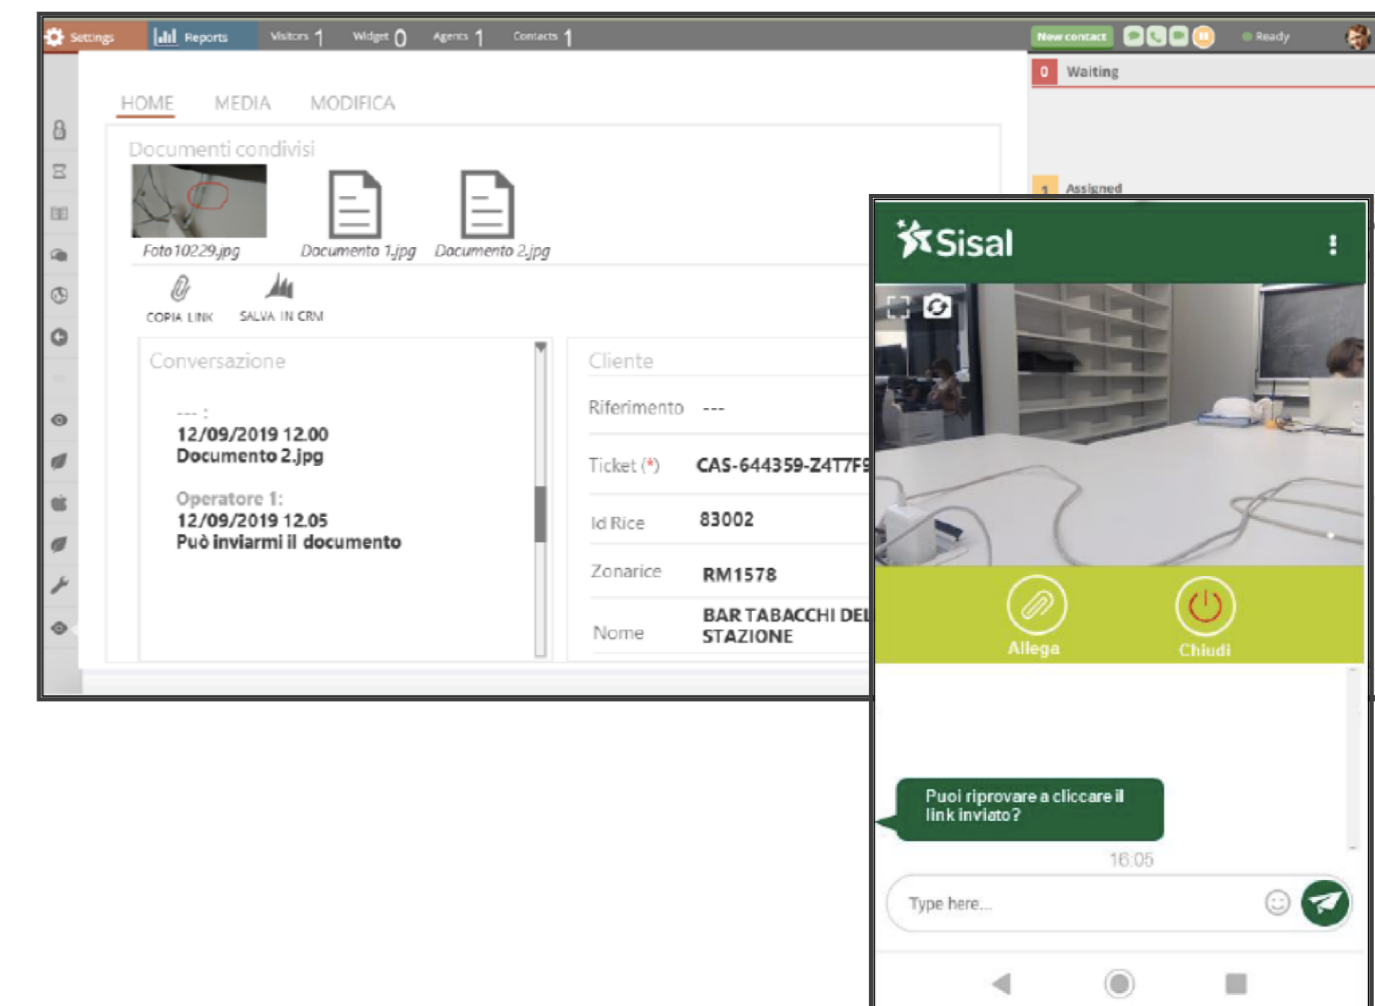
Settings Reports Visitors 1 Widget 0 Agents 1 Contacts 1 New contact Ready

0 Waiting

1 Assigned

HOME MEDIA MODIFICA

Documenti condivisi

Foto10229.jpg Documento 1.jpg Documento 2.jpg

COPIA LINK SALVA IN CRM

Conversazione

--- :
12/09/2019 12.00
Documento 2.jpg

Operatore 1:
12/09/2019 12.05
Può inviarmi il documento

Cliente

Riferimento ---

Ticket (*) CAS-644359-Z4T7F9

Id Rice 83002

Zonarice RM1578

Nome BAR TABACCHI DEL STAZIONE

Sisal

Allega

Chiudi

Puoi riprovare a cliccare il link inviato?

16:05

Type here...